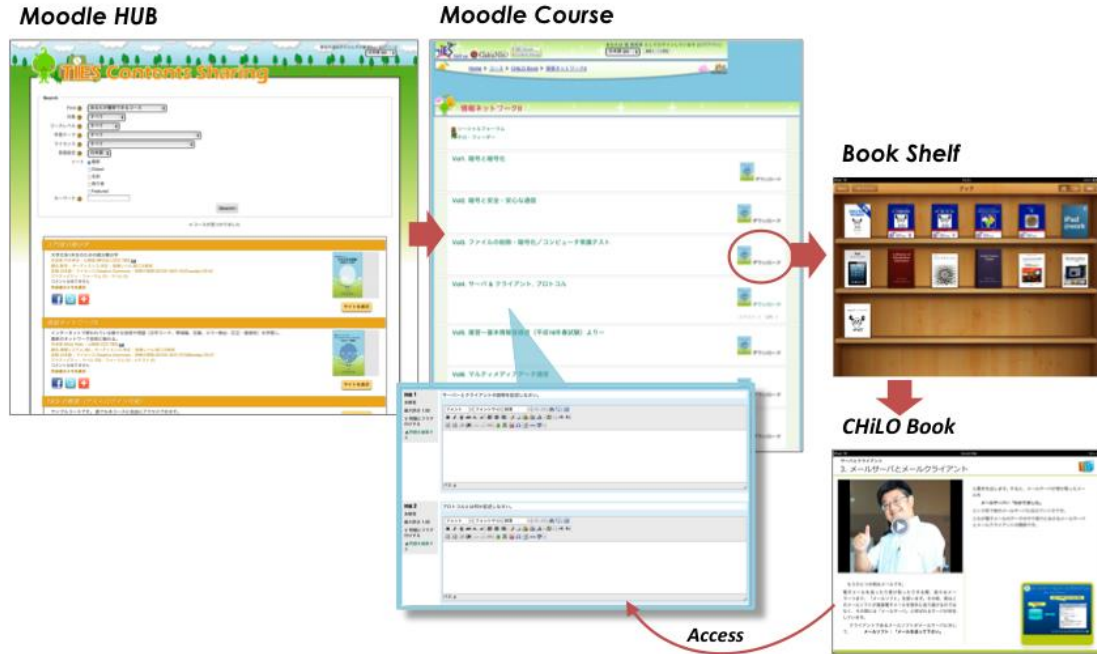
Moodle HUB

TIES Contents Sharing

Search

Search

Moodle Course

情報ネットワーク II

Vol1. 暗号と暗号化

Vol2. 暗号と安全・安心な通信

Vol3. ファイルの圧縮・暗号化／コンピュータ実践テスト

Vol4. サーバ & クライアント、プロトコル

Vol5. 実習一基本情報技術者（平成18年春試験）より一

Vol6. マルチメディアデータ圧縮

ダウンロード

Book Shelf

iPad manual

CHiLO Book

3. メールサーバとメールクライアント

Access